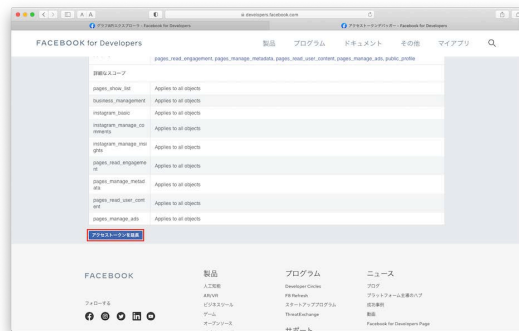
developers.facebook.com

グラフAPIエクスプローラー - Facebook for Developers

アクセストークンデバッガー - Facebook for Developers

FACEBOOK for Developers

製品 プログラム ドキュメント その他 マイアプリ

pages_read_engagement, pages_manage_metadata, pages_read_user_content, pages_manage_ads, public_profile

詳細なスコープ

| | |
|---|---|
| pages_show_list | Applies to all objects |
| business_management | Applies to all objects |
| instagram_basic | Applies to all objects |
| instagram_manage_comments | Applies to all objects |
| instagram_manage_insights | Applies to all objects |
| pages_read_engagement | Applies to all objects |
| pages_manage_metadata | Applies to all objects |
| pages_read_user_content | Applies to all objects |
| pages_manage_ads | Applies to all objects |

アクセストークンを延長

FACEBOOK

フォローする

製品

人工知能

AR/VR

ビジネスツール

ゲーム

オープンソース

プログラム

Developer Circles

F8 Refresh

スタートアッププログラム

ThreatExchange

サポート

ニュース

ブログ

プラットフォーム支援のハブ

成功事例

動画

Facebook for Developers Page